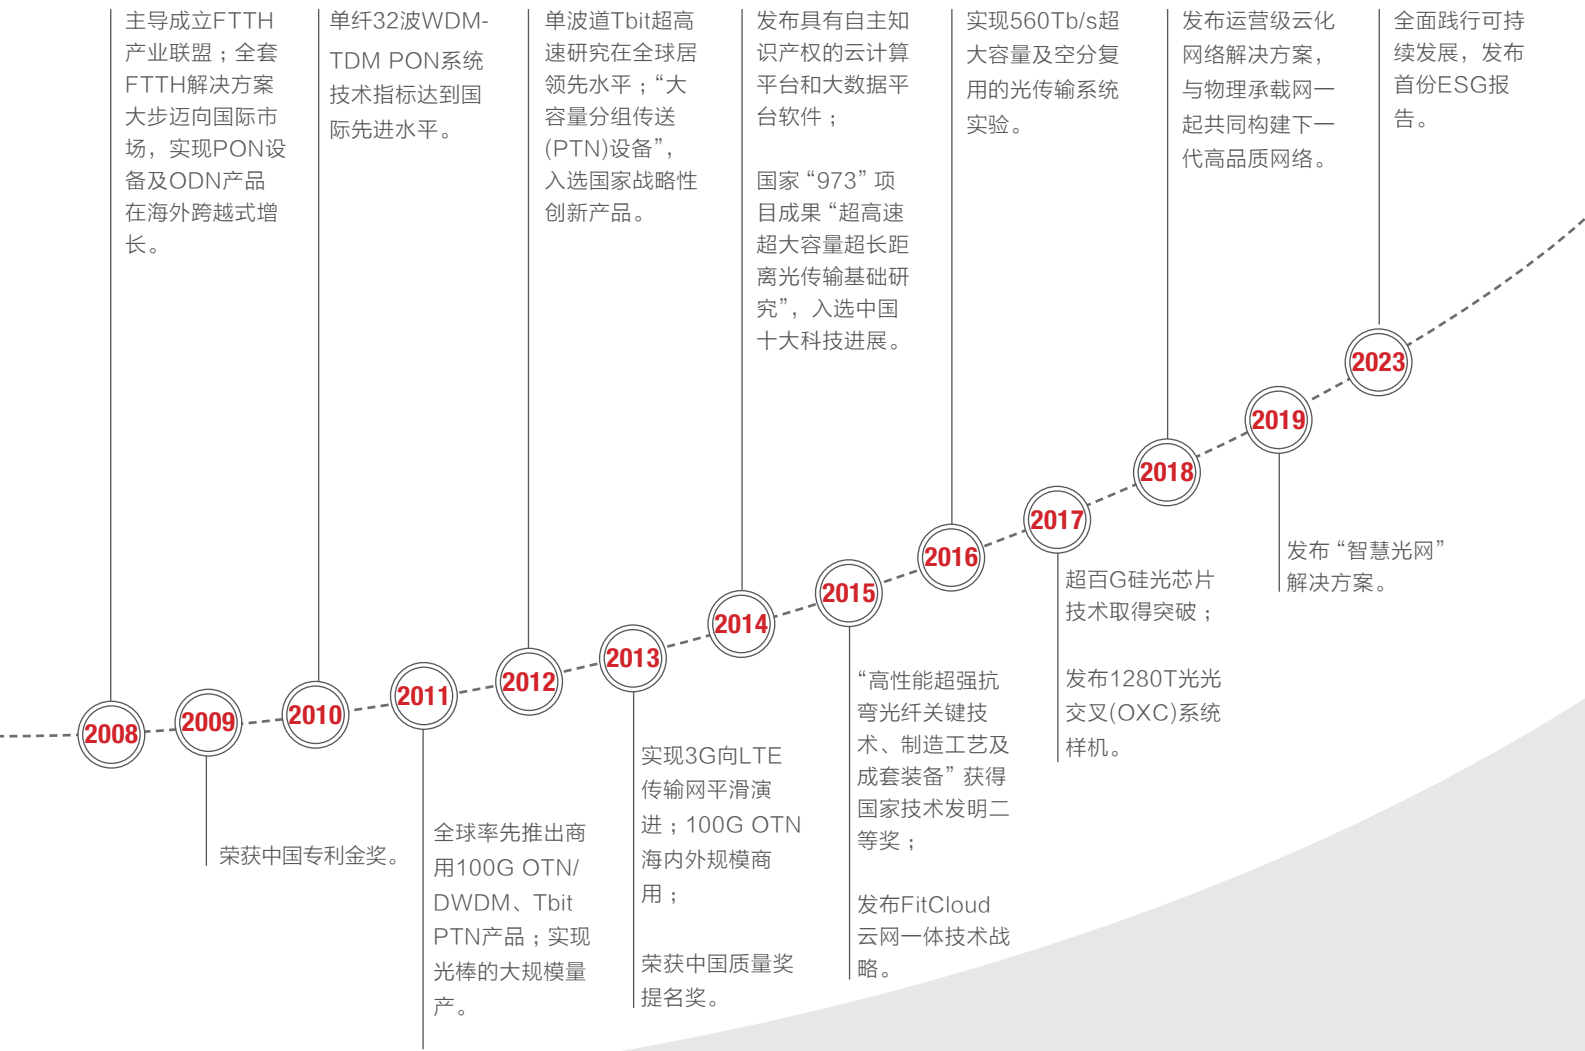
主导成立FTTH产业联盟；全套FTTH解决方案大步迈向国际市场，实现PON设备及ODN产品在海外跨越式增长。

单纤32波WDM-TDM PON系统技术指标达到国际先进水平。

单波道Tbit超高速研究在全球居领先水平；“大容量分组传送(PTN)设备”，入选国家战略性创新产品。

发布具有自主知识产权的云计算平台和大数据平台软件；

国家“973”项目成果“超高速超大容量超长距离光传输基础研究”，入选中国十大科技进展。

实现560Tb/s超大容量及空分复用的光传输系统实验。

发布运营级云化网络解决方案，与物理承载网一起共同构建下一代高品质网络。

全面践行可持续发展，发布首份ESG报告。

2008

2009

2010

2011

2012

2013

2014

2015

2016

2017

2018

2019

2023

荣获中国专利金奖。

全球率先推出商用100G OTN/DWDM、Tbit PTN产品；实现光棒的大规模量产。

实现3G向LTE传输网平滑演进；100G OTN海内外规模商用；

荣获中国质量奖提名奖。

“高性能超强抗弯光纤关键技术、制造工艺及成套装备”获得国家技术发明二等奖；

发布FitCloud云网一体技术战略。

超百G硅光芯片技术取得突破；

发布1280T光光交叉(OXC)系统样机。

发布“智慧光网”解决方案。